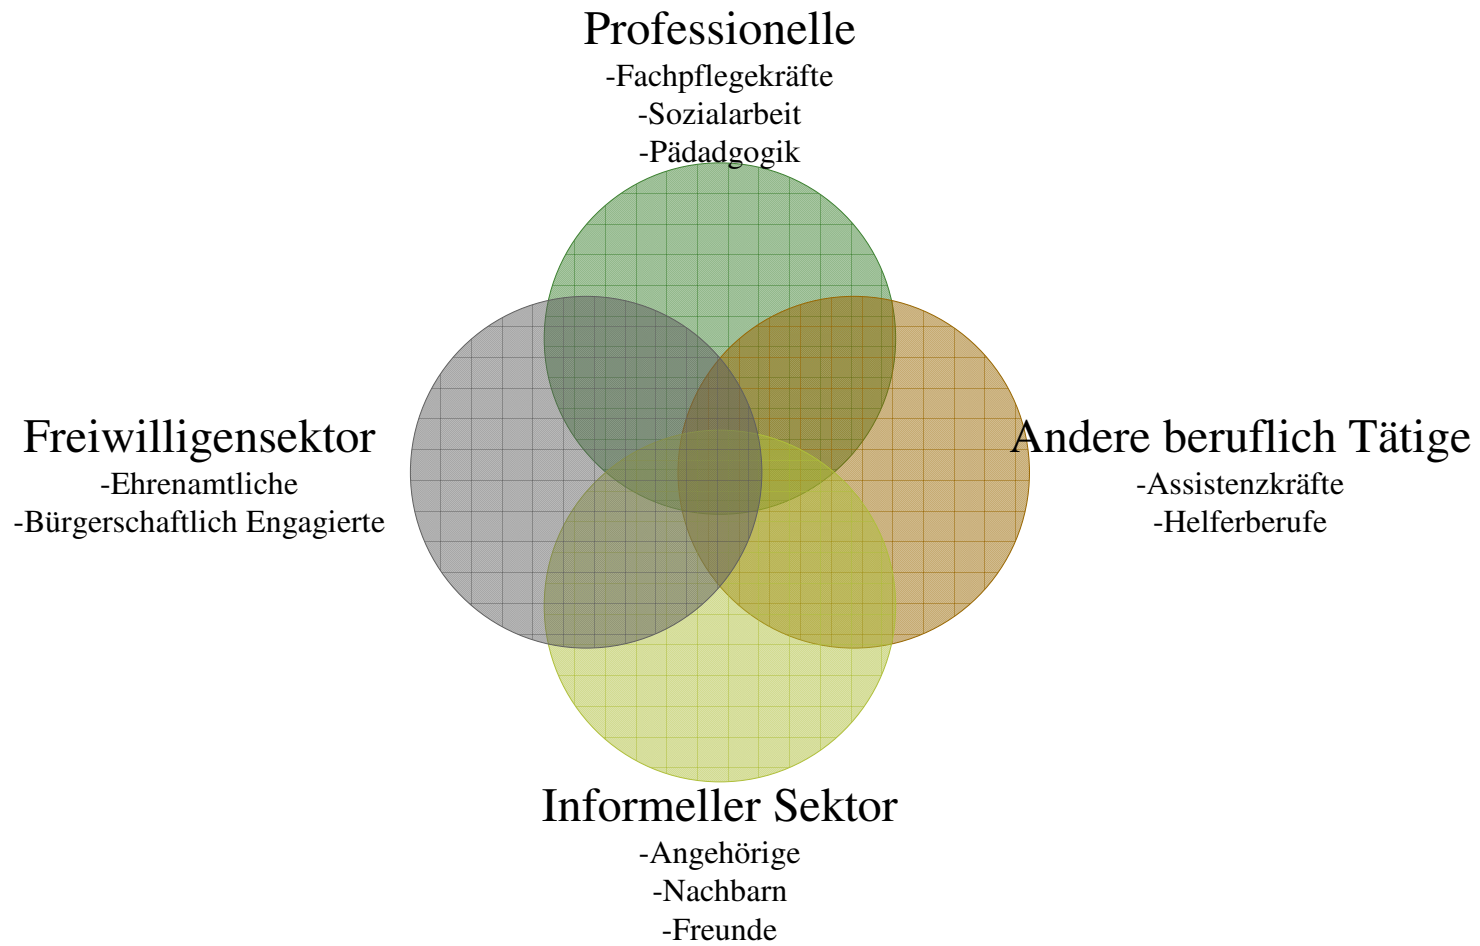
Professionelle
-Fachpflegekräfte
-Sozialarbeit
-Pädadgogik

Freiwilligensektor
-Ehrenamtliche
-Bürgerschaftlich Engagierte

Andere beruflich Tätige
-Assistenzkräfte
-Helferberufe

Informeller Sektor
-Angehörige
-Nachbarn
-Freunde